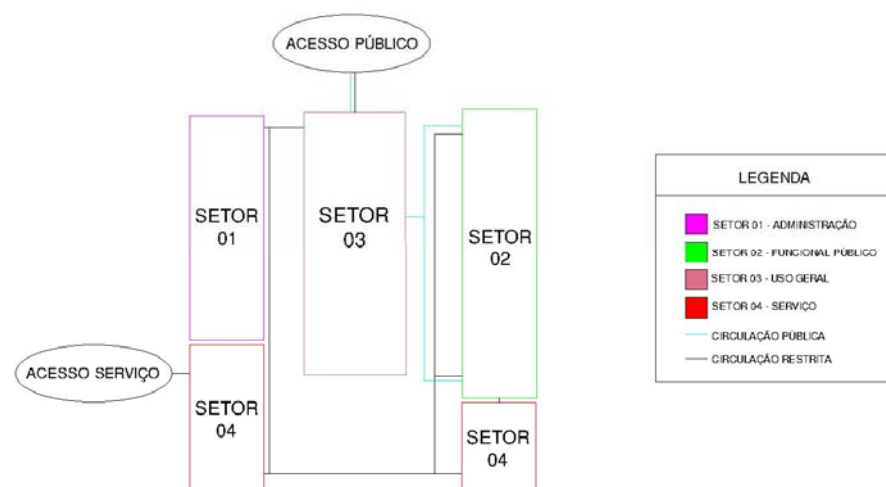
ACESSO PÚBLICO

SETOR 01

SETOR 03

SETOR 02

ACESSO SERVIÇO

SETOR 04

SETOR 04

LEGENDA

SETOR 01 - ADMINISTRAÇÃO
SETOR 02 - FUNCIONAL PÚBLICO
SETOR 03 - USO GERAL
SETOR 04 - SERVIÇO
CIRCULAÇÃO PÚBLICA
CIRCULAÇÃO RESTRITA